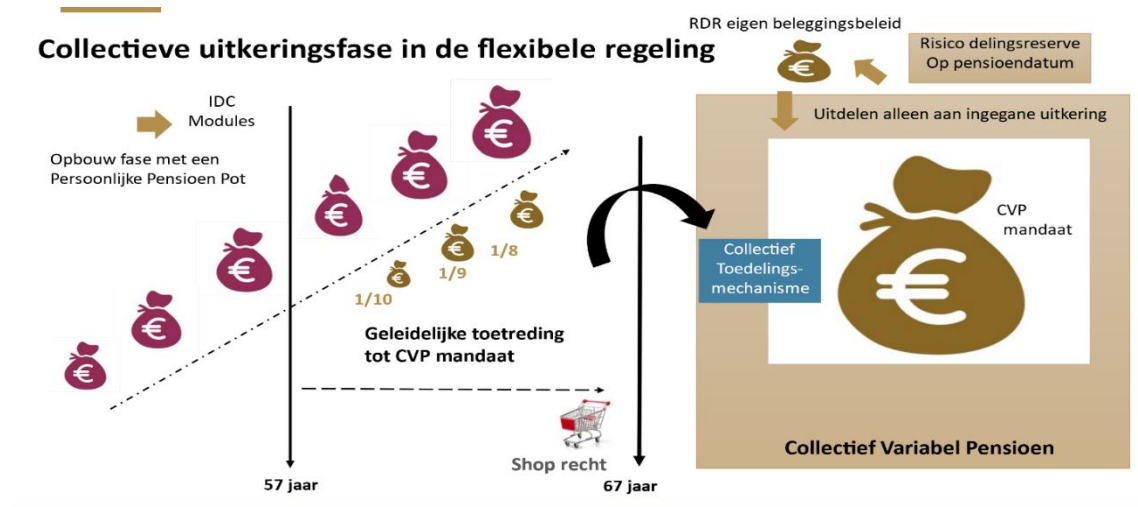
Collectieve uitkeringsfase in de flexibele regeling

RDR eigen beleggingsbeleid

Risico delingsreserve Op pensioendatum

IDC Modules

Opbouw fase met een Persoonlijke Pensioen Pot

Uitdelen alleen aan ingegane uitkering

CVP mandaat

Collectief Toedelings-mechanisme

1/8

1/9

1/10

Geleidelijke toetreding tot CVP mandaat

Shop recht

Collectief Variabel Pensioen

57 jaar

67 jaar